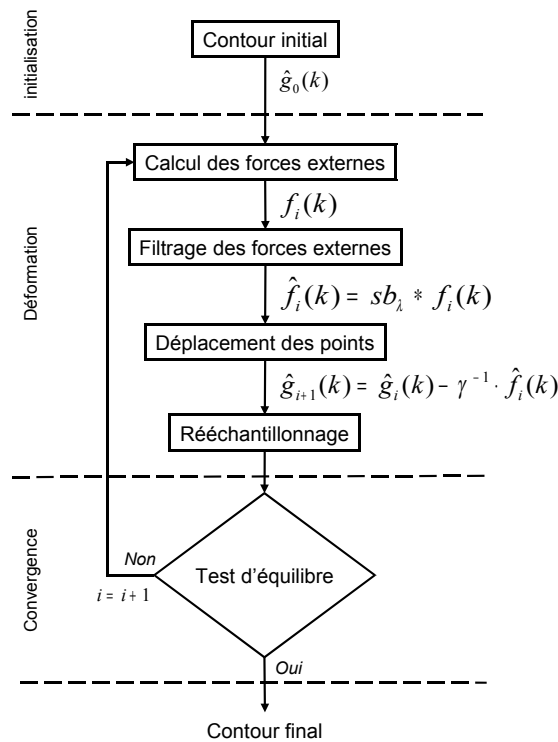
initialisation

Contour initial

$\hat{g}_0(k)$

Déformation

Calcul des forces externes

$f_i(k)$

Filtrage des forces externes

$\hat{f}_i(k) = sb_\lambda * f_i(k)$

Déplacement des points

$\hat{g}_{i+1}(k) = \hat{g}_i(k) - \gamma^{-1} \cdot \hat{f}_i(k)$

Rééchantillonnage

Convergence

Non

$i = i + 1$

Test d'équilibre

Oui

Contour final